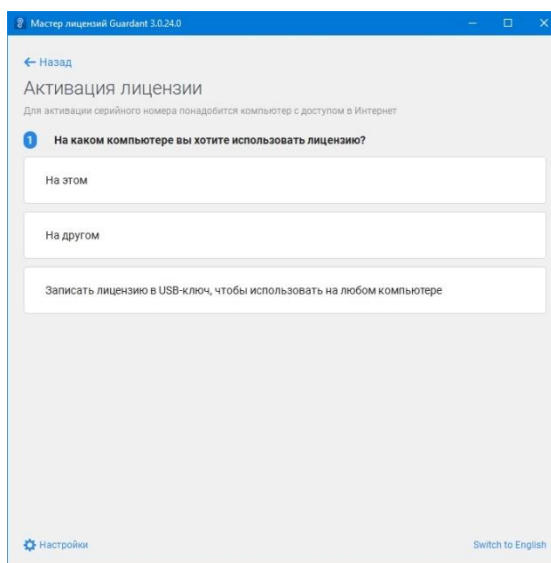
Мастер лицензий Guardant 3.0.24.0

← Назад

Активация лицензии

Для активации серийного номера понадобится компьютер с доступом в Интернет

1 На каком компьютере вы хотите использовать лицензию?

На этом

На другом

Записать лицензию в USB-ключ, чтобы использовать на любом компьютере

Настройки

Switch to English